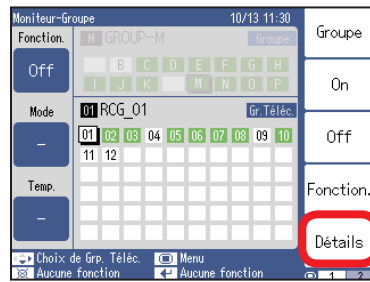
Moniteur-Groupe 10/13 11:30

Fonction.

Off

M GROUP-M Groupe

B C D E F G H

I J K M N O P

Mode

–

01 RCG_01 Gr. Téléc.

01 02 03 04 05 06 07 08 09 10

11 12

Temp.

–

Choix de Grp. Téléc. Menu

Aucune fonction Aucune fonction

Groupe

On

Off

Fonction.

Détails

1 2